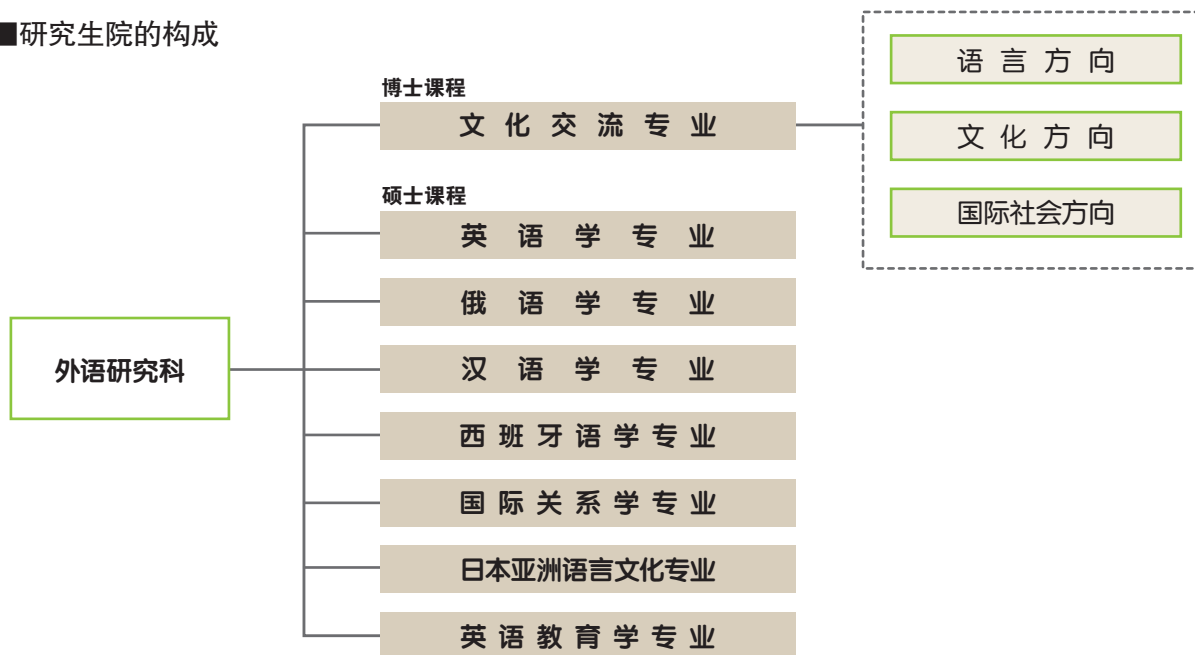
■研究生院的构成

外语研究科

博士课程

文化交流专业

语言方向

文化方向

国际社会方向

硕士课程

英语学专业

俄语学专业

汉语学专业

西班牙语学专业

国际关系学专业

日本亚洲语言文化专业

英语教育学专业